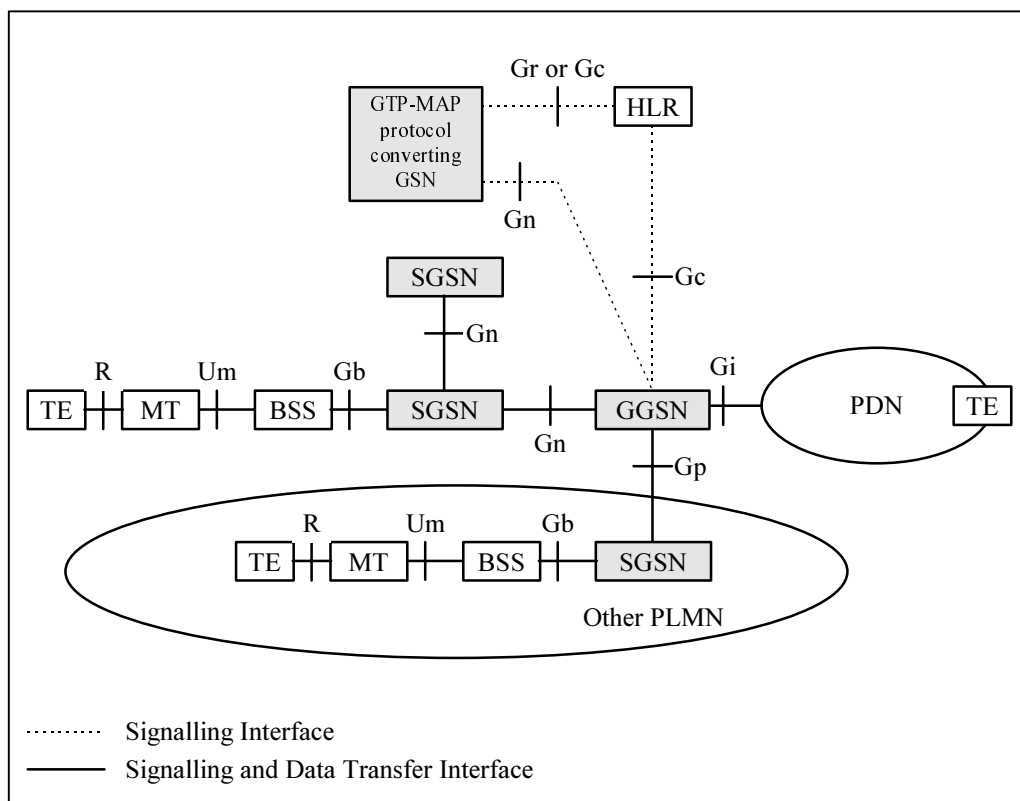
Gr or Gc

GTP-MAP protocol converting GSN

HLR

Gn

Gc

SGSN

Gn

R

Um

Gb

Gi

TE

MT

BSS

SGSN

GGSN

PDN

TE

Gn

Gp

R

Um

Gb

TE

MT

BSS

SGSN

Other PLMN

Signalling Interface

Signalling and Data Transfer Interface